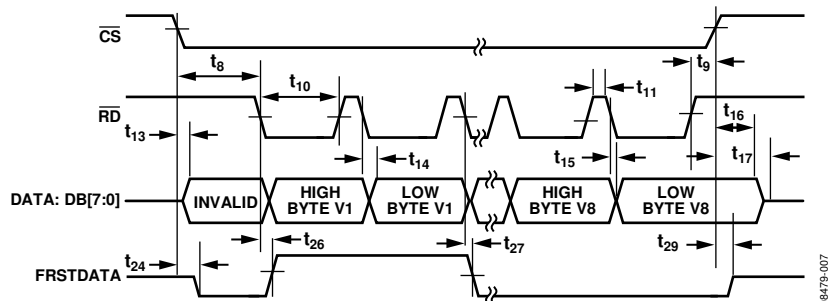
$\overline{CS}$

$t_8$

$t_{10}$

$t_{11}$

$t_9$

$\overline{RD}$

$t_{13}$

$t_{14}$

$t_{15}$

$t_{16}$

$t_{17}$

DATA: DB[7:0]

INVALID

HIGH BYTE V1

LOW BYTE V1

HIGH BYTE V8

LOW BYTE V8

$t_{26}$

$t_{27}$

$t_{29}$

$t_{24}$

FRSTDATA

08479-007